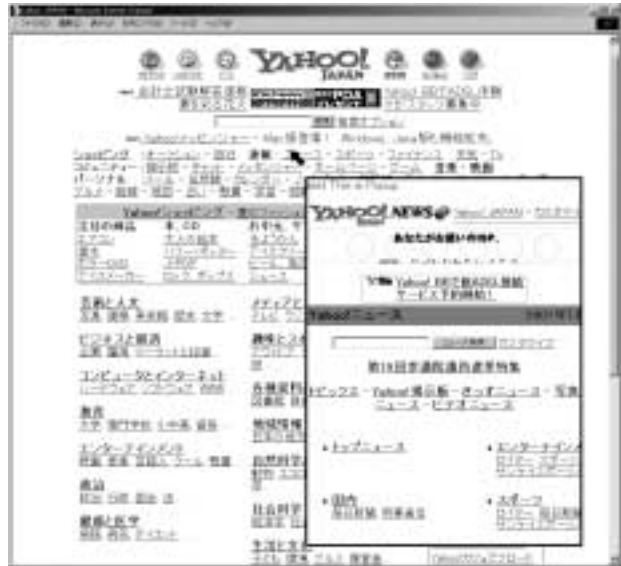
YAHOO! JAPAN

YAHOO! NEWS

あなたが出会いの時が。

Yahoo! BBで高速ADSL接続 サービス予約開始!

Yahoo!ニュース

第19回参議院選挙速報特集

トピックス - Yahoo!掲示板 - きっずニュース - 写真ニュース - ビデオニュース

トップニュース

エンターテインメント

国内

スポーツ

芸術と人文

ビジネスと経済

コンピュータとインターネット

教育

エンターテインメント

政治

健康と医学

メディアとニュース

趣味とスポーツ

各種資料

地域情報

自然科学

社会科学

生活と文化

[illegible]